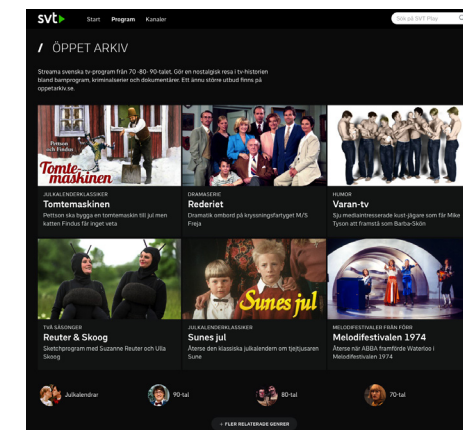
svt Start Program Kanaler

Sök på SVT Play

/ ÖPPET ARKIV

Streama svenska tv-program från 70 -80 -90-talet. Gör en nostalgisk resa i tv-historien bland barnprogram, kriminalserier och dokumentärer. Ett ännu större utbud finns på oppetarkiv.se.

Pettson och Findus
Tomtemaskinen

JULKALENDERKLASSIKER
Tomtemaskinen
Pettson ska bygga en tomtemaskin till jul men katten Findus får inget veta

DRAMASERIE
Rederiet
Dramatik ombord på kryssningsfartyget M/S Freja

HUMOR
Varan-tv
Sju medialintresserade kust-jägare som för Mike Tyson att framstå som Barbie-Skön

Sunes jul

TVÅ SÄSONGER
Reuter & Skoog
Sketchprogram med Suzanne Reuter och Ulla Skoog

JULKALENDERKLASSIKER
Sunes jul
Återse den klassiska julkalendern om tjejtjusaren Sune

MELODIFESTIVALER FRÅN FÖRR
Melodifestivalen 1974
Återse när ABBA framförde Waterloo i Melodifestivalen 1974

Julkalendrar
90-tal
80-tal
70-tal

+ FLER RELATERADE GENRER